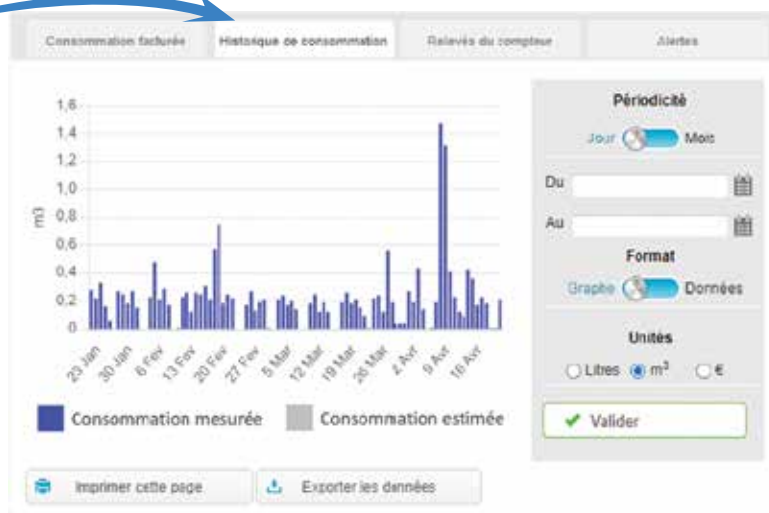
Consommation facturée | Historique de consommation | Relevés du compteur | Alertes

1,6
1,4
1,2
1,0
0,8
0,6
0,4
0,2
0

m3

23 Jan
30 Jan
6 Fev
13 Fev
20 Fev
27 Fev
5 Mar
12 Mar
19 Mar
26 Mar
2 Avr
9 Avr
16 Avr

Consommation mesurée
Consommation estimée

Périodicité
Jour Mois

Du
Au

Format
Graphe Données

Unités
Litres $m^3$ €

Valider

Imprimer cette page
Exporter les données